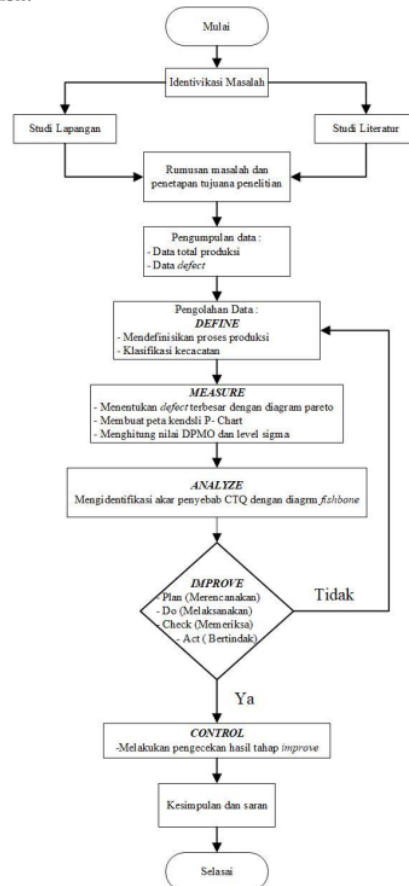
Mulai

Identivikasi Masalah

Studi Lapangan

Studi Literatur

Rumusan masalah dan penetapan tujuana penelitian

Pengumpulan data :
- Data total produksi
- Data *defect*

Pengolahan Data :
***DEFINE***
- Mendefinisikan proses produksi
- Klasifikasi kecacatan

***MEASURE***
- Menentukan *defect* terbesar dengan diagram pareto
- Membuat peta kendsli P- Chart
- Menghitung nilai DPMO dan level sigma

***ANALYZE***
Mengidentifikasi akar penyebab CTQ dengan diagrm *fishbone*

***IMPROVE***
- Plan (Merencanakan)
- Do (Melaksanakan)
- Check (Memeriksa)
- Act ( Bertindak)

Tidak

Ya

***CONTROL***
-Melakukan pengecekan hasil tahap *improve*

Kesimpulan dan saran

Selesai